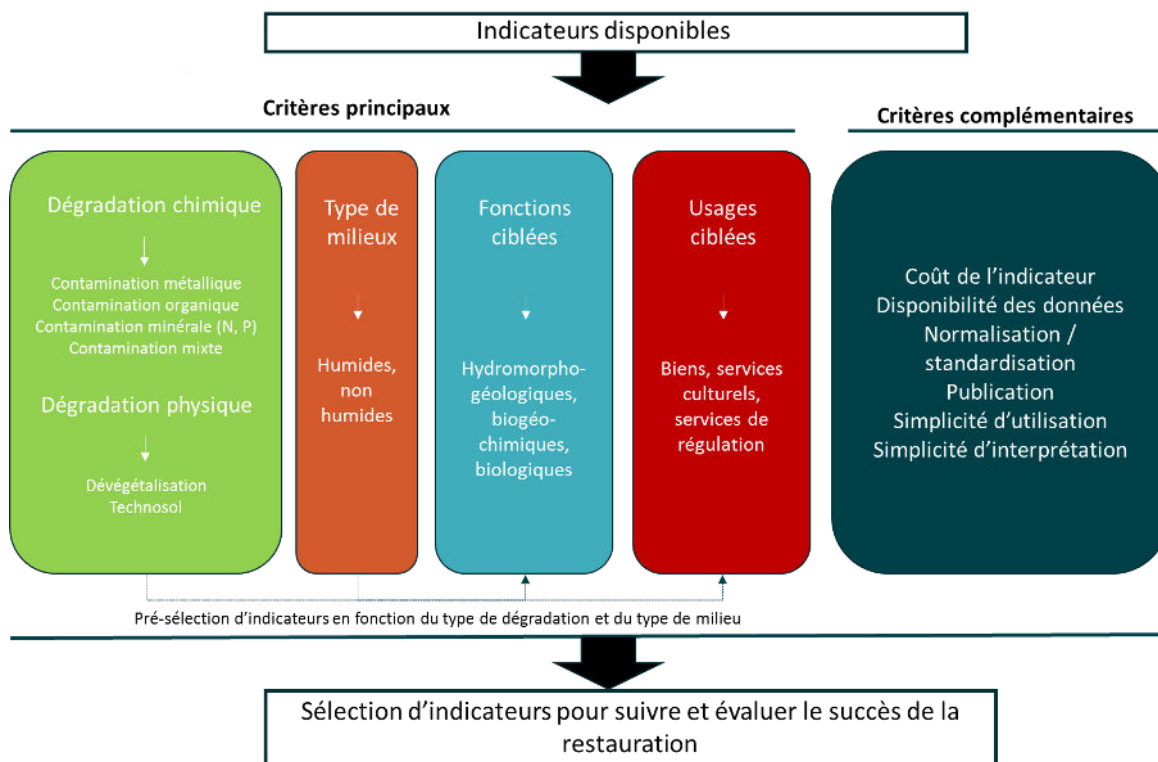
Indicateurs disponibles

Critères principaux

Critères complémentaires

Dégradation chimique

Contamination métallique
Contamination organique
Contamination minérale (N, P)
Contamination mixte

Dégradation physique

Dévégétalisation
Technosol

Type de milieux

Humides, non humides

Fonctions ciblées

Hydromorpho-géologiques, biogéo-chimiques, biologiques

Usages ciblées

Biens, services culturels, services de régulation

Coût de l'indicateur
Disponibilité des données
Normalisation / standardisation
Publication
Simplicité d'utilisation
Simplicité d'interprétation

Pré-sélection d'indicateurs en fonction du type de dégradation et du type de milieu

Sélection d'indicateurs pour suivre et évaluer le succès de la restauration